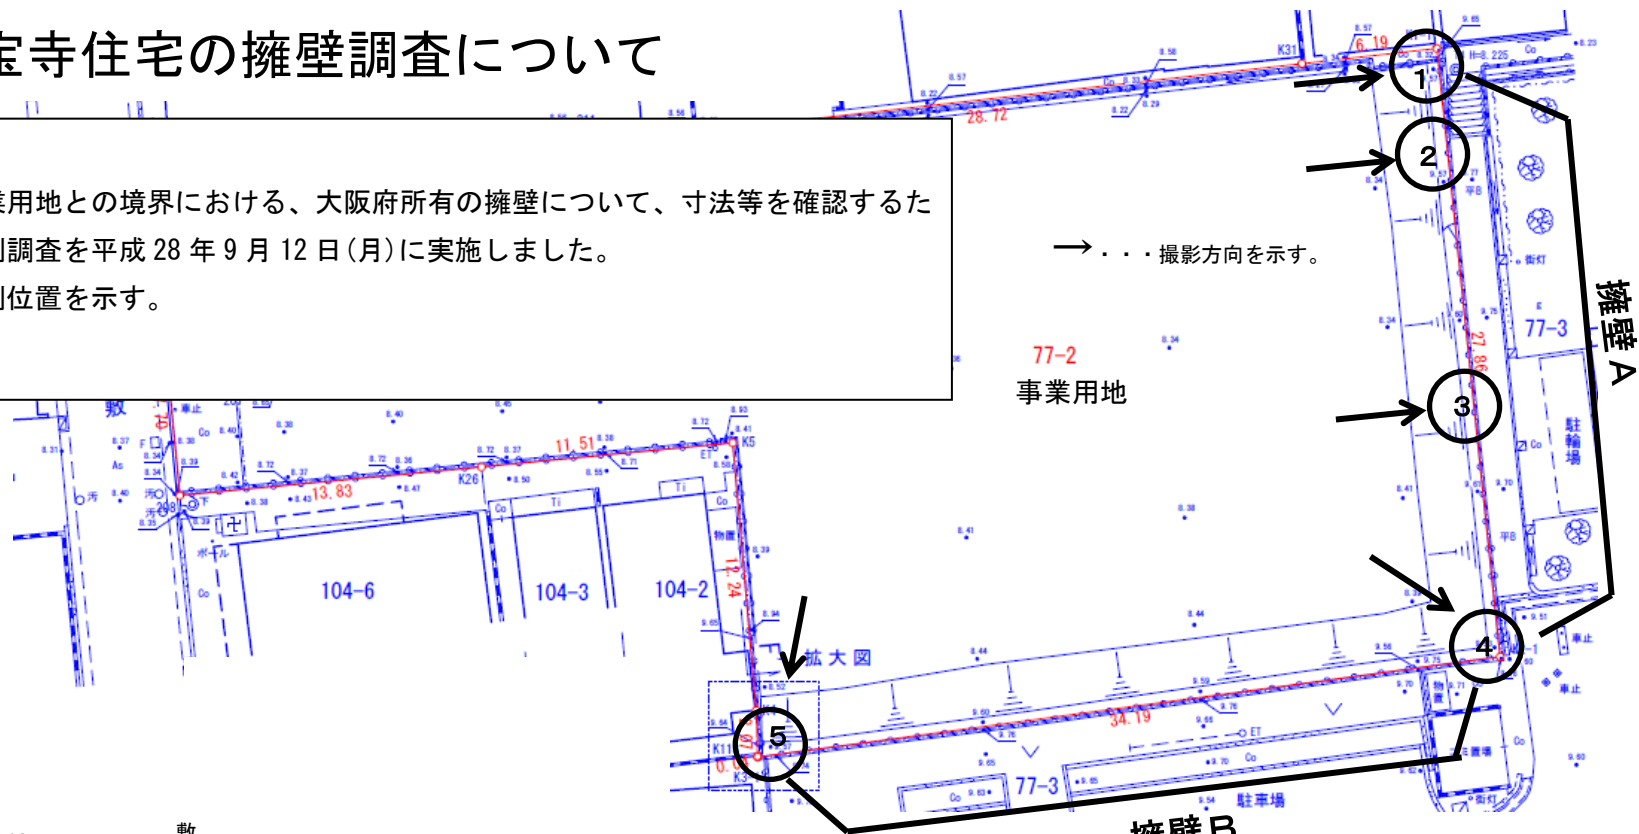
宝寺住宅の擁壁調査について

業用地との境界における、大阪府所有の擁壁について、寸法等を確認するた
調査を平成 28 年 9 月 12 日(月)に実施しました。
位置を示す。

→・・・撮影方向を示す。

77-2
事業用地

擁壁A

77-3

駐輪場

104-6
104-3
104-2

拡大図

77-3
駐車場

擁壁B

1
2
3
4
5

6.19
28.72
27.86
11.51
13.83
12.24
34.19
K31
K5
K26
K11
K3
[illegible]